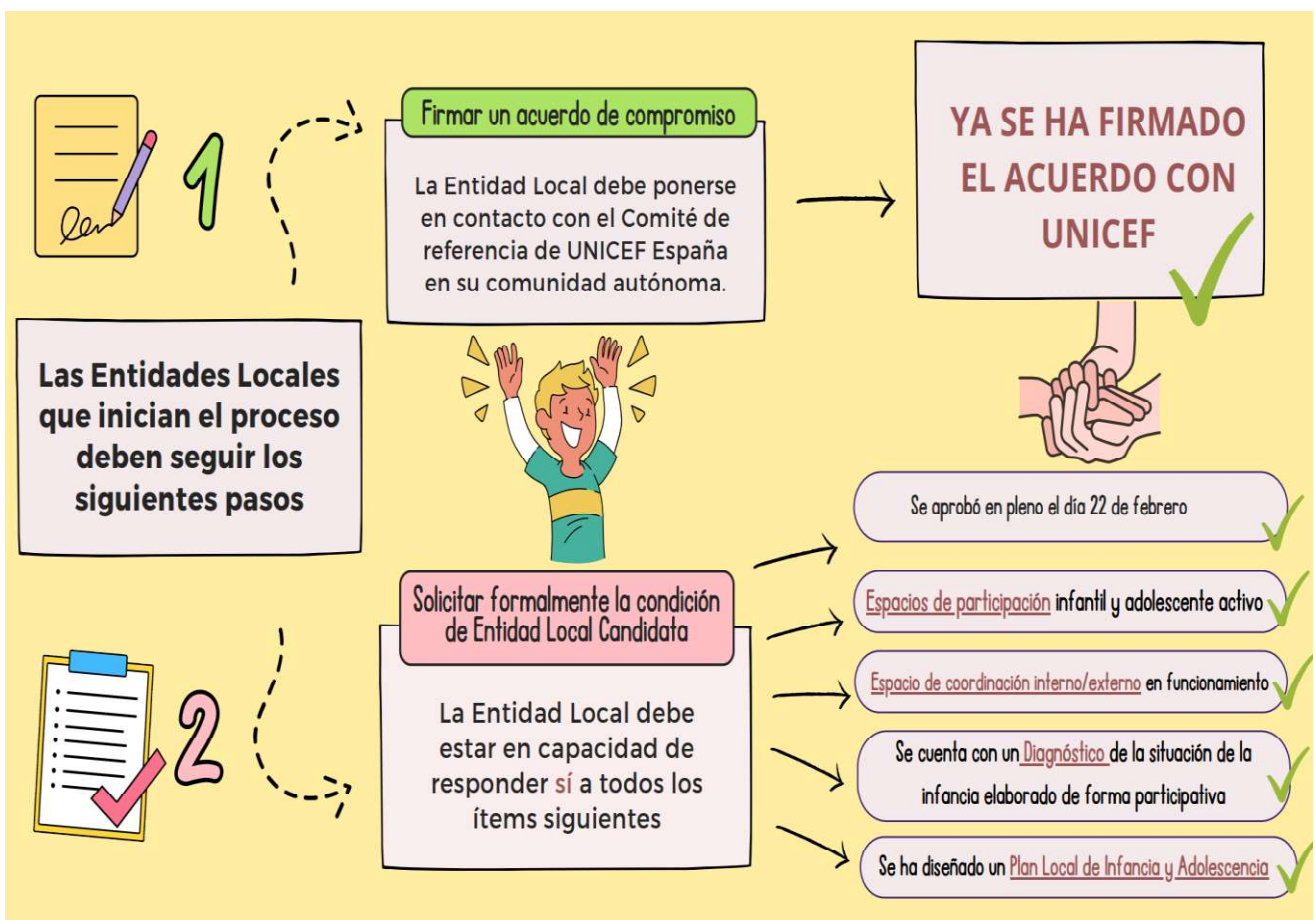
1

Firmar un acuerdo de compromiso

La Entidad Local debe ponerse en contacto con el Comité de referencia de UNICEF España en su comunidad autónoma.

YA SE HA FIRMADO EL ACUERDO CON UNICEF

Las Entidades Locales que inician el proceso deben seguir los siguientes pasos

2

Solicitar formalmente la condición de Entidad Local Candidata

La Entidad Local debe estar en capacidad de responder sí a todos los ítems siguientes

Se aprobó en pleno el día 22 de febrero

Espacios de participación infantil y adolescente activo

Espacio de coordinación interno/externo en funcionamiento

Se cuenta con un Diagnóstico de la situación de la infancia elaborado de forma participativa

Se ha diseñado un Plan Local de Infancia y Adolescencia